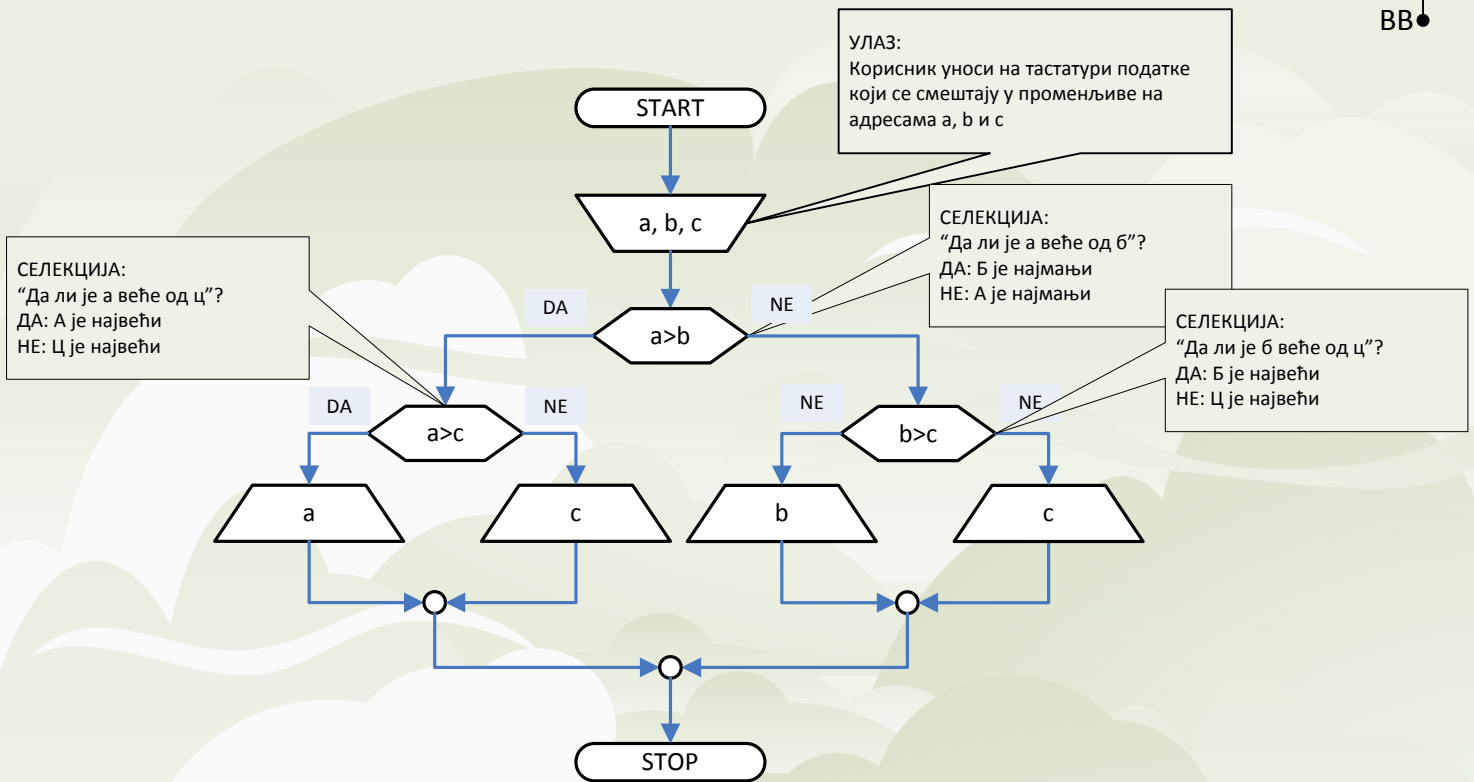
BB

УЛАЗ:
Корисник уноси на тастатури податке који се смештају у промењљиве на адресама a, b и c

START

a, b, c

СЕЛЕКЦИЈА:
“Да ли је а веће од б”?
ДА: Б је најмањи
НЕ: А је најмањи

СЕЛЕКЦИЈА:
“Да ли је а веће од ц”?
ДА: А је највећи
НЕ: Ц је највећи

DA

NE

a>b

СЕЛЕКЦИЈА:
“Да ли је б веће од ц”?
ДА: Б је највећи
НЕ: Ц је највећи

DA

NE

a>c

NE

NE

b>c

a

c

b

c

STOP